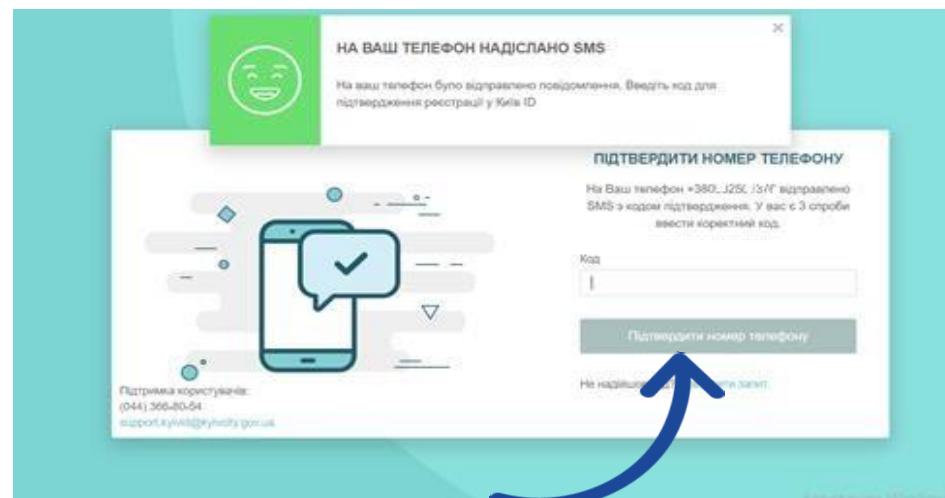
НА ВАШ ТЕЛЕФОН НАДІСЛАНО SMS

На ваш телефон було відправлено повідомлення. Введіть код для підтвердження реєстрації у Київ ID

ПІДТВЕРДИТИ НОМЕР ТЕЛЕФОНУ

На Ваш телефон +380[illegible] відправлено SMS з кодом підтвердження. У вас є 3 спроби ввести коректний код.

Код

Підтвердити номер телефону

Не надійшо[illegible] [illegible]ти запит

Підтримка користувачів:
(044) 366-80-54
support.kyivid@kyivcity.gov.ua